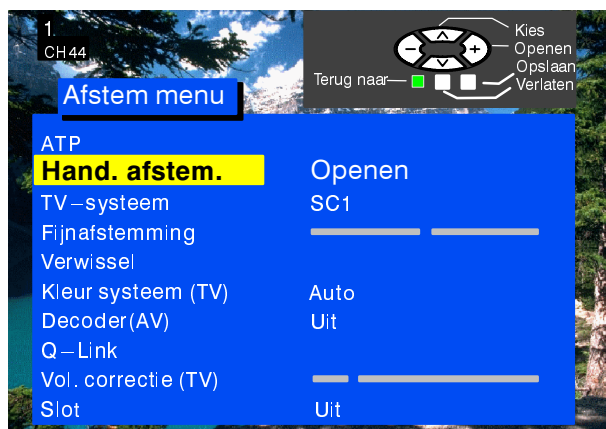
1
CH 44

Kies
Openen
Opslaan
Terug naar
Verlaten

Afstem menu

ATP
Hand. afstem. Openen
TV–systeem SC1
Fijnafstemming
Verwissel
Kleur systeem (TV) Auto
Decoder(AV) Uit
Q–Link
Vol. correctie (TV)
Slot Uit